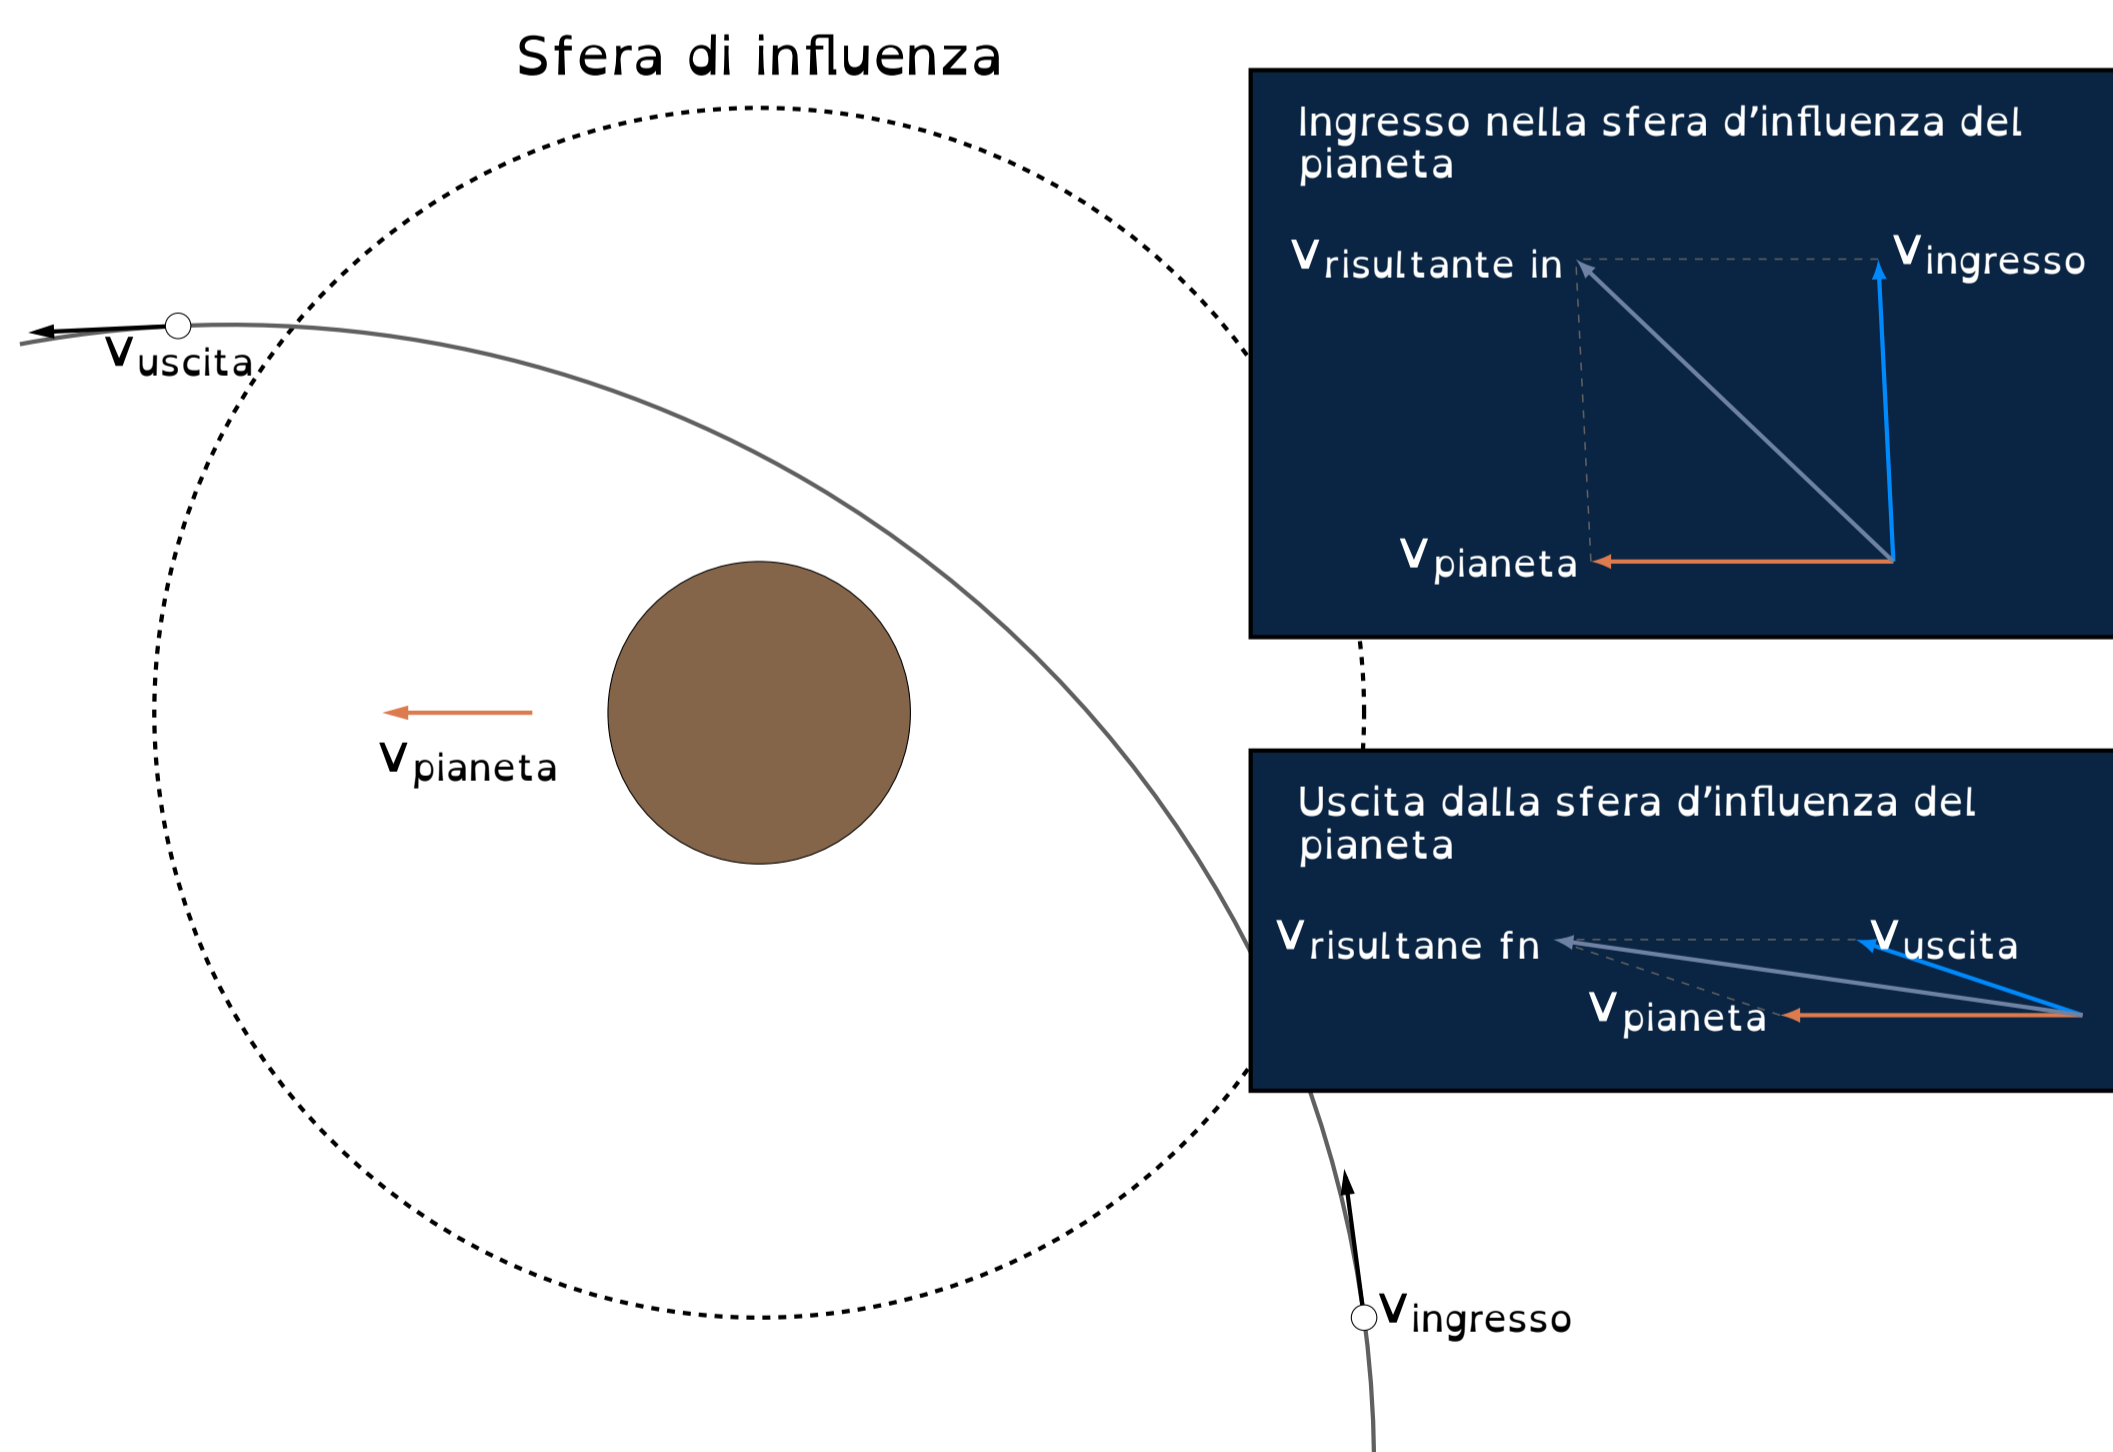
Sfera di influenza

$v_{uscita}$

$v_{pianeta}$

Ingresso nella sfera d'influenza del pianeta

$v_{risultante\ in}$

$v_{ingresso}$

$v_{pianeta}$

Uscita dalla sfera d'influenza del pianeta

$v_{risultane\ fn}$

$v_{uscita}$

$v_{pianeta}$

$v_{ingresso}$